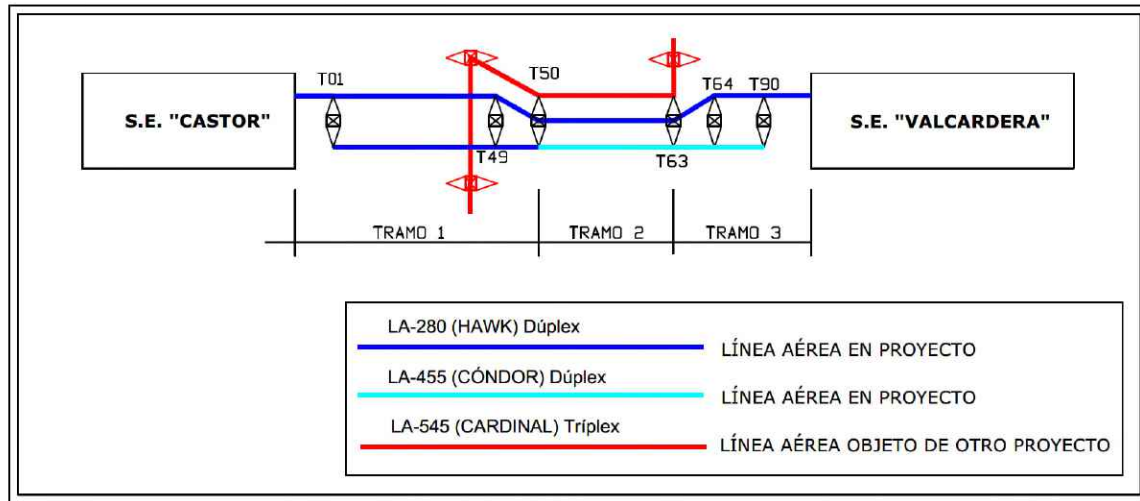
S.E. "CASTOR"

T01

T50

T49

T63

T64

T90

S.E. "VALCARDERA"

TRAMO 1

TRAMO 2

TRAMO 3

LA-280 (HAWK) Dúplex

LÍNEA AÉREA EN PROYECTO

LA-455 (CÓNDOR) Dúplex

LÍNEA AÉREA EN PROYECTO

LA-545 (CARDINAL) Tríplex

LÍNEA AÉREA OBJETO DE OTRO PROYECTO